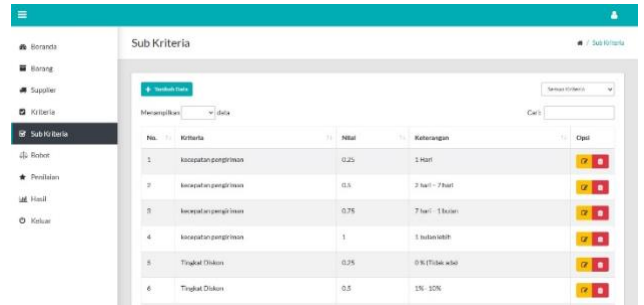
Beranda
Barang
Supplier
Kriteria
Sub Kriteria
Robot
Penilaian
Hasil
Keluar

Sub Kriteria

/ Sub Kriteria

+ Tambah Data

Semua Kriteria

Menampilkan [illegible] data

Cari:

| No. | Kriteria | Nilai | Keterangan | Opsi |
|---|---|---|---|---|
| 1 | kecepatan pengiriman | 0.25 | 1 Hari | |
| 2 | kecepatan pengiriman | 0.5 | 3 hari - 7 hari | |
| 3 | kecepatan pengiriman | 0.75 | 7 hari - 1 bulan | |
| 4 | kecepatan pengiriman | 1 | 1 bulan lebih | |
| 5 | Tingkat Diskon | 0.25 | 0% (Tidak ada) | |
| 6 | Tingkat Diskon | 0.5 | 1% - 10% | |